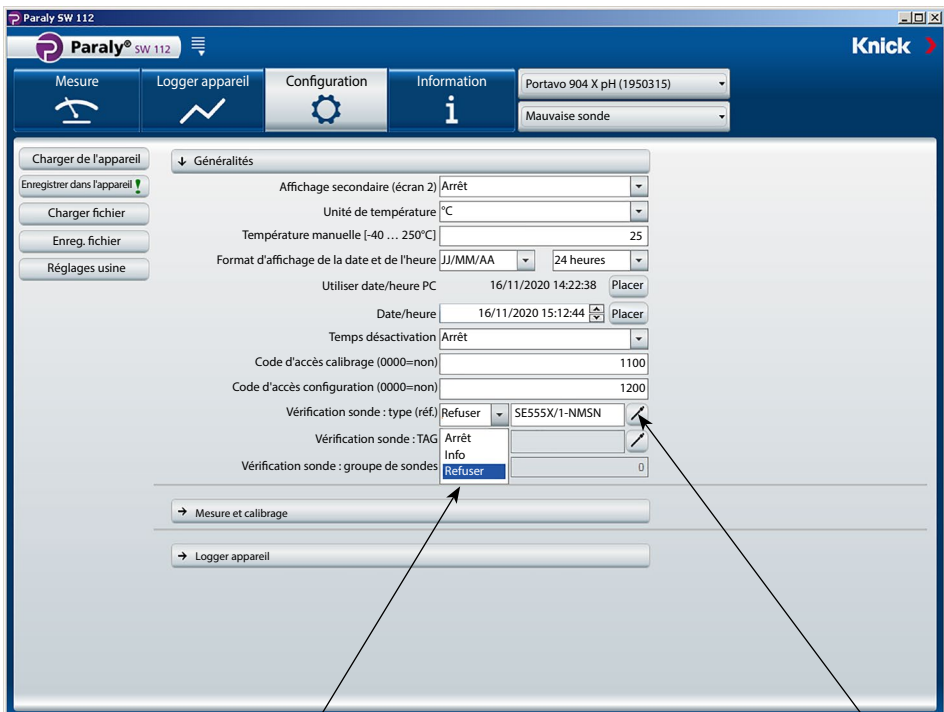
Paraly SW 112

Paraly® SW 112

Knick

Mesure

Logger appareil

Configuration

Information

Portavo 904 X pH (1950315)

Mauvaise sonde

Charger de l'appareil

Enregistrer dans l'appareil !

Charger fichier

Enreg. fichier

Réglages usine

↓ Généralités

Affichage secondaire (écran 2) Arrêt

Unité de température °C

Température manuelle [-40 … 250°C] 25

Format d'affichage de la date et de l'heure JJ/MM/AA 24 heures

Utiliser date/heure PC 16/11/2020 14:22:38 Placer

Date/heure 16/11/2020 15:12:44 Placer

Temps désactivation Arrêt

Code d'accès calibrage (0000=non) 1100

Code d'accès configuration (0000=non) 1200

Vérification sonde : type (réf.) Refuser SE555X/1-NMSN

Vérification sonde : TAG

Arrêt

Info

Refuser

Vérification sonde : groupe de sondes 0

→ Mesure et calibrage

→ Logger appareil